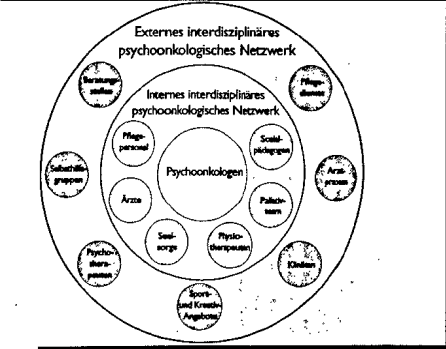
Externes interdisziplinäres psychoonkologisches Netzwerk

Beratungsstellen

Pflegedienste

Internes interdisziplinäres psychoonkologisches Netzwerk

Pflegepersonal

Sozialpädagogen

Selbsthilfegruppen

Psychoonkologen

Arztpraxen

Ärzte

Palliativteam

Seelsorge

Physiotherapeuten

Psychotherapeuten

Kliniken

Sport- und Kreativ-Angebote